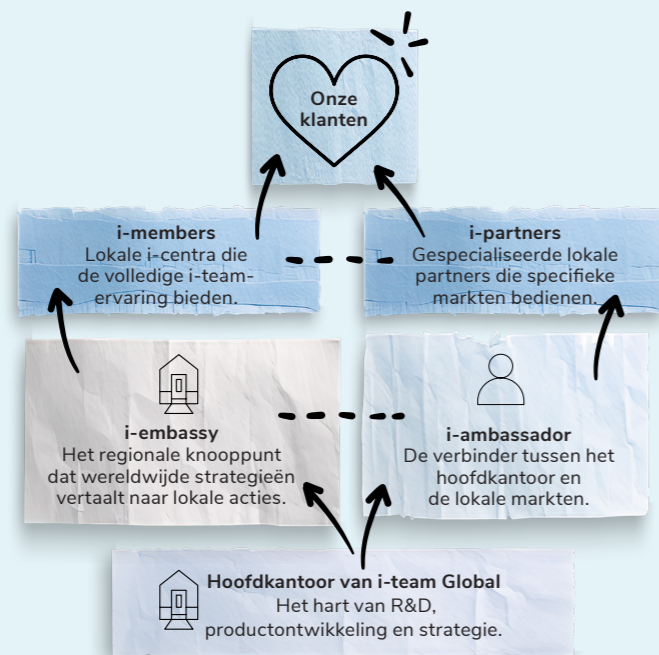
Onze klanten

i-members
Lokale i-centra die de volledige i-team-ervaring bieden.

i-partners
Gespecialiseerde lokale partners die specifieke markten bedienen.

i-embassy
Het regionale knooppunt dat wereldwijde strategieën vertaalt naar lokale acties.

i-ambassador
De verbinder tussen het hoofdkantoor en de lokale markten.

Hoofdkantoor van i-team Global
Het hart van R&D, productontwikkeling en strategie.